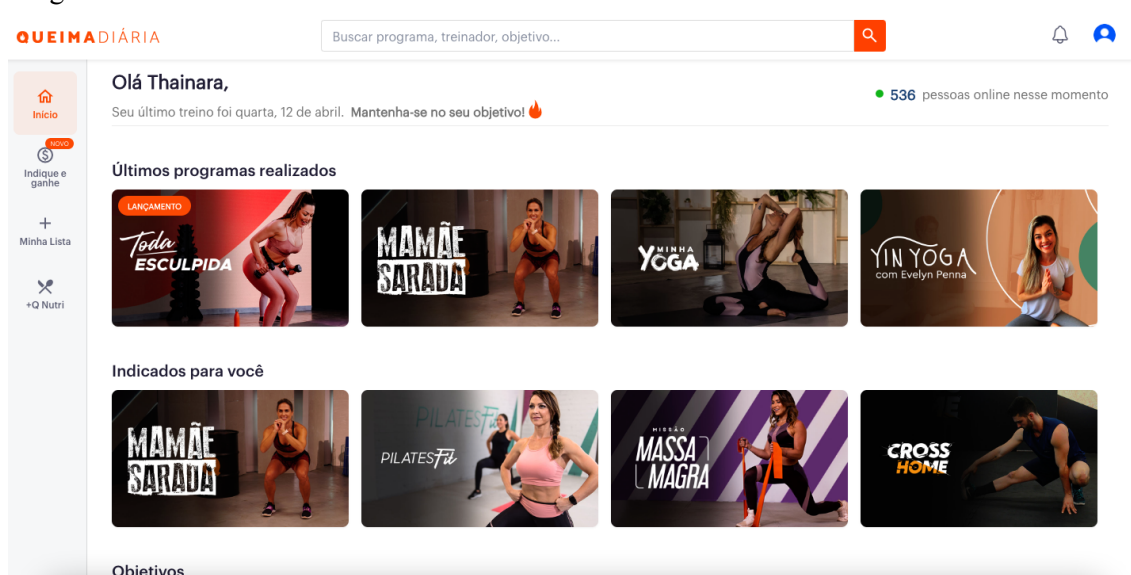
QUEIMADIÁRIA

Buscar programa, treinador, objetivo...

Início

NOVO

Indique e ganhe

Minha Lista

+Q Nutri

Olá Thainara,

Seu último treino foi quarta, 12 de abril. Mantenha-se no seu objetivo!

536 pessoas online nesse momento

Últimos programas realizados

LANÇAMENTO

Toda ESCULPIDA

MAMÃE SARADA

MINHA YOGA

YIN YOGA com Evelyn Penna

Indicados para você

MAMÃE SARADA

PILATES Fit

PILATES Fit

MISSÃO MASSA MAGRA

CROSS HOME

Objetivos